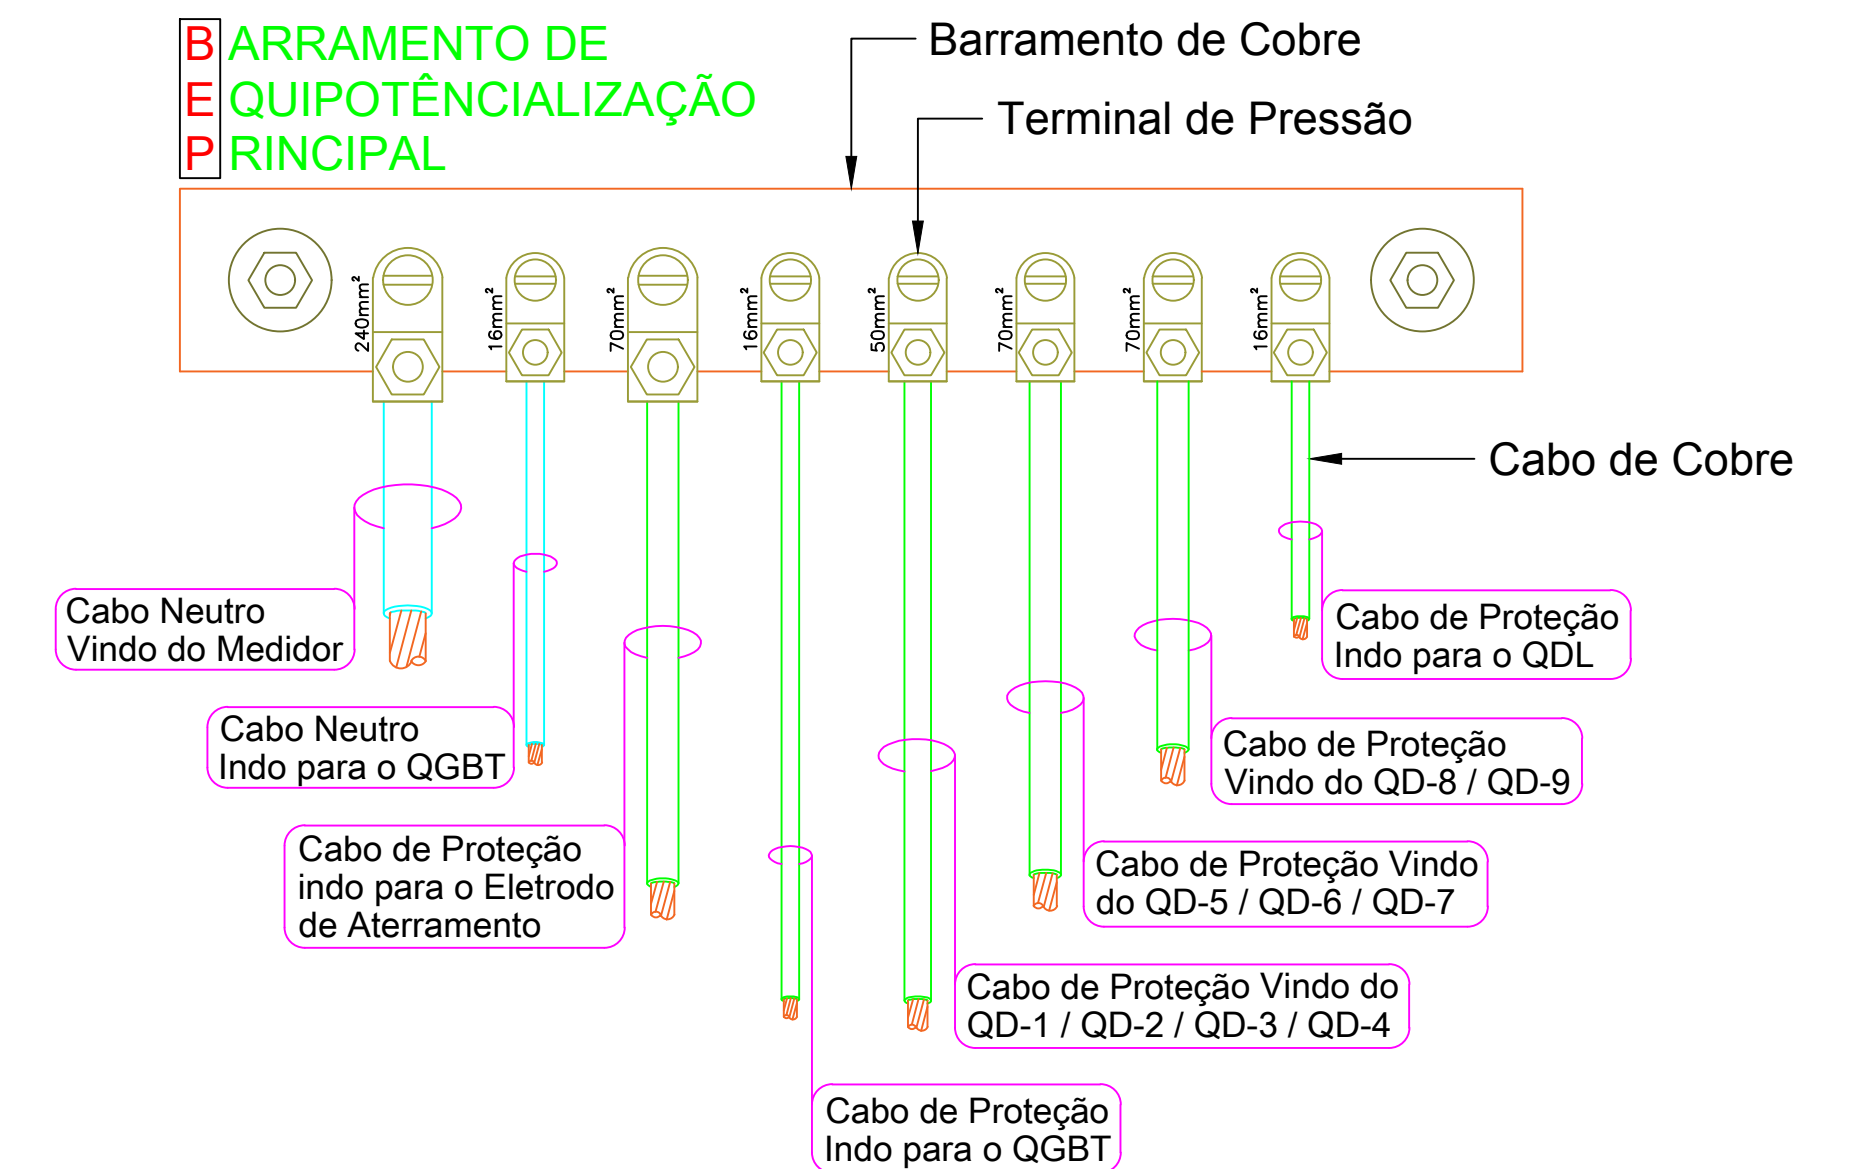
BARRAMENTO DE
EQUIPOTÊNCIALIZAÇÃO
PRINCIPAL

Barramento de Cobre

Terminal de Pressão

240mm²
16mm²
70mm²
16mm²
50mm²
70mm²
70mm²
16mm²

Cabo de Cobre

Cabo Neutro Vindo do Medidor

Cabo Neutro Indo para o QGBT

Cabo de Proteção indo para o Eletrodo de Aterramento

Cabo de Proteção Indo para o QGBT

Cabo de Proteção Vindo do QD-1 / QD-2 / QD-3 / QD-4

Cabo de Proteção Vindo do QD-5 / QD-6 / QD-7

Cabo de Proteção Vindo do QD-8 / QD-9

Cabo de Proteção Indo para o QDL